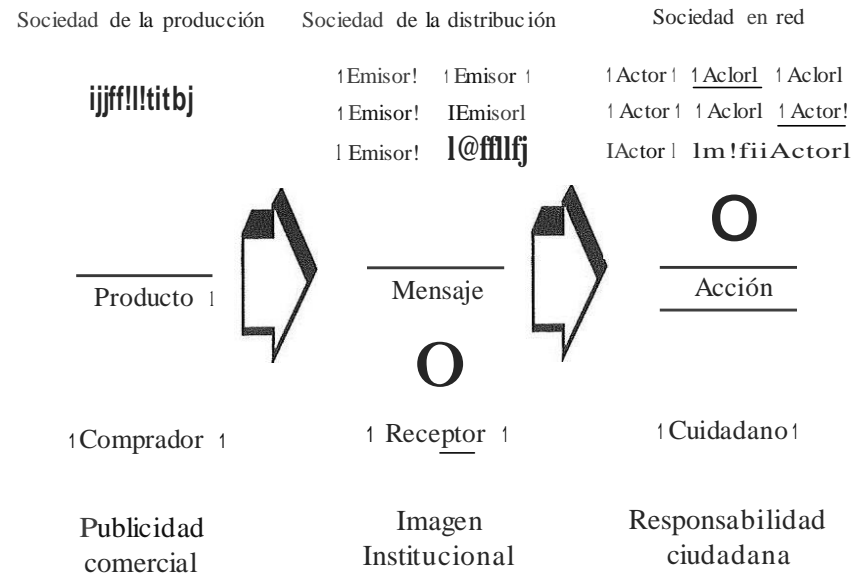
Sociedad de la producción Sociedad de la distribución Sociedad en red

ijjff!ll!titbj

1Emisor! 1Emisor 1
1Emisor! IEmisorl
1Emisor! l@ffllfj

1Actor1 1Aclorl 1Aclorl
1Actor1 1Aclorl 1Actor!
IActor1 lm!fiiActorl

O

Producto 1

Mensaje

Acción

O

1Comprador 1

1 Receptor 1

1Cuidadano1

Publicidad comercial

Imagen Institucional

Responsabilidad ciudadana